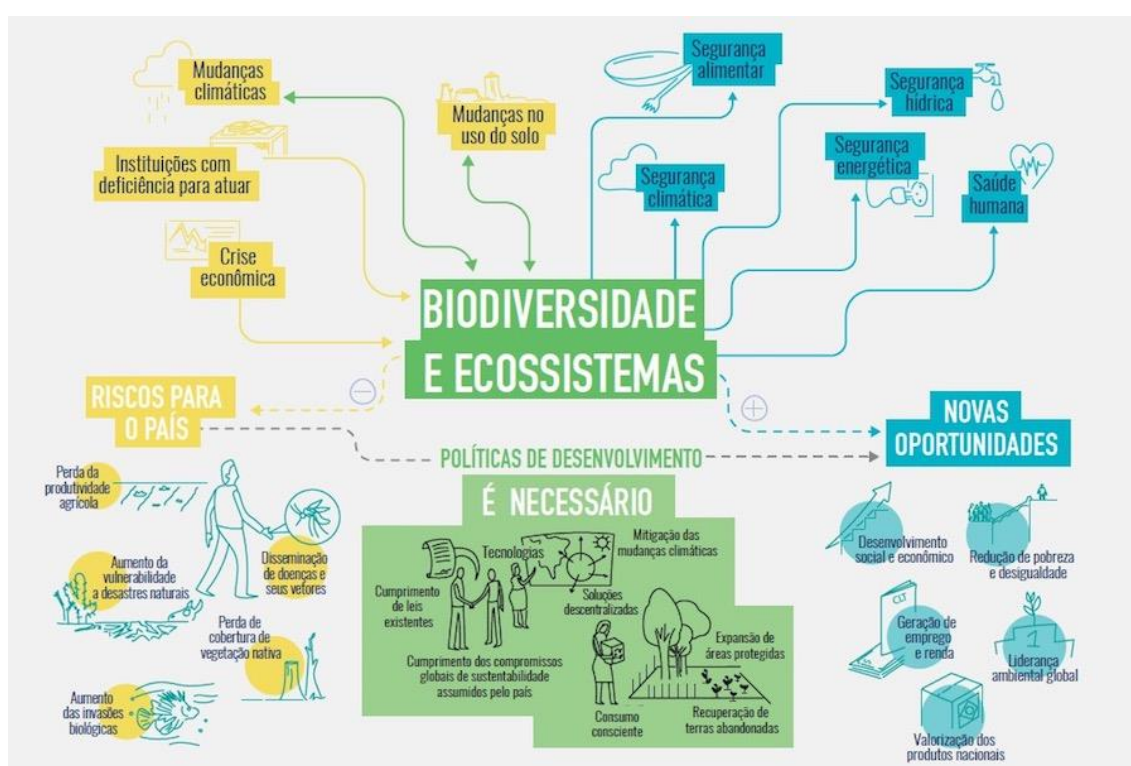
Mudanças climáticas

Mudanças no uso do solo

Segurança alimentar

Segurança hídrica

Instituições com deficiência para atuar

Segurança energética

Segurança climática

Saúde humana

Crise econômica

BIODIVERSIDADE E ECOSSISTEMAS

RISCOS PARA O PAÍS

NOVAS OPORTUNIDADES

POLÍTICAS DE DESENVOLVIMENTO

É NECESSÁRIO

Perda da produtividade agrícola

Aumento da vulnerabilidade a desastres naturais

Disseminação de doenças e seus vetores

Perda de cobertura de vegetação nativa

Aumento das invasões biológicas

Tecnologias

Mitigação das mudanças climáticas

Cumprimento de leis existentes

Soluções descentralizadas

Expansão de áreas protegidas

Cumprimento dos compromissos globais de sustentabilidade assumidos pelo país

Consumo consciente

Recuperação de terras abandonadas

Desenvolvimento social e econômico

Redução de pobreza e desigualdade

CLT

Geração de emprego e renda

1

Liderança ambiental global

Valorização dos produtos nacionais